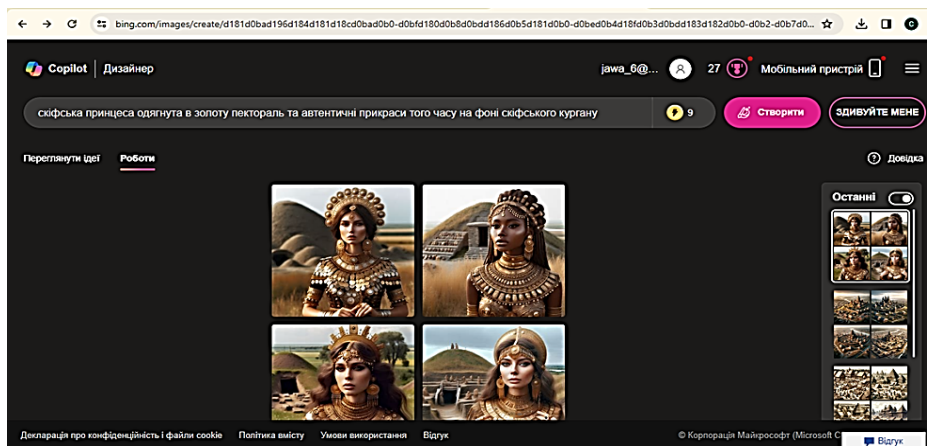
bing.com/images/create/d181d0bad196d184d181d18cd0bad0b0-d0bfd180d0b8d0bdd186d0b5d181d0b0-d0bed0b4d18fd0b3d0bdd183d182d0b0-d0b2-d0b7d0...

Copilot | Дизайнер

jawa_6@... 27 Мобільний пристрій

скіфська принцеса одягнута в золоту пектораль та автентичні прикраси того часу на фоні скіфського кургану

9 Створити ЗДИВУЙТЕ МЕНЕ

Переглянути ідеї Роботи

Довідка

Останні

Декларація про конфіденційність і файли cookie Політика вмісту Умови використання Відгук

© Корпорація Майкрософт (Microsoft C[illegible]

Відгук